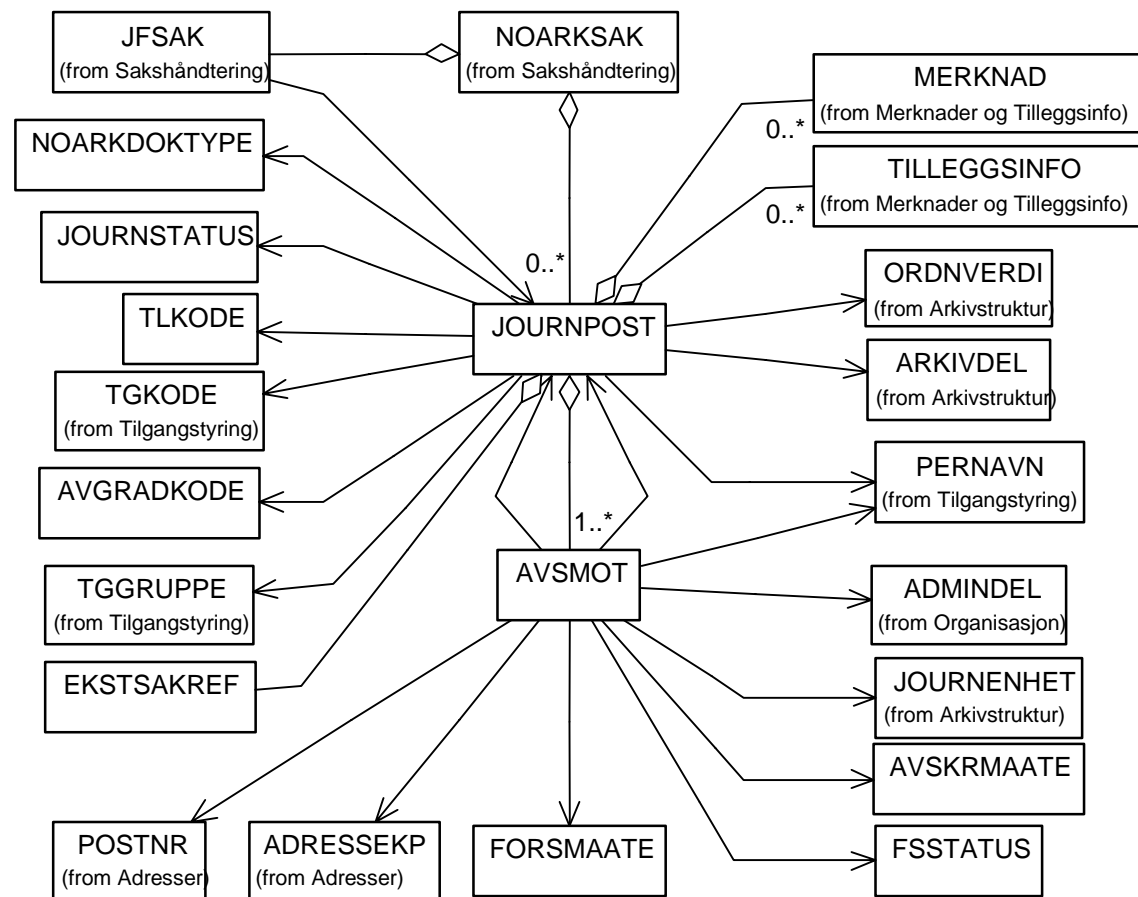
JFSAK
(from Sakshåndtering)

NOARKSAK
(from Sakshåndtering)

MERKNAD
(from Merknader og Tilleggsinfo)

0..*

NOARKDOKTYPE

TILLEGGSINFO
(from Merknader og Tilleggsinfo)

0..*

JOURNSTATUS

0..*

ORDNVERDI
(from Arkivstruktur)

TLKODE

JOURNPOST

ARKIVDEL
(from Arkivstruktur)

TGKODE
(from Tilgangstyring)

AVGRADKODE

PERNAVN
(from Tilgangstyring)

1..*

AVSMOT

TGGRUPPE
(from Tilgangstyring)

ADMINDEL
(from Organisasjon)

EKSTSAKREF

JOURNENHET
(from Arkivstruktur)

AVSKRMAATE

POSTNR
(from Adresser)

ADRESSEKP
(from Adresser)

FORSMAATE

FSSTATUS